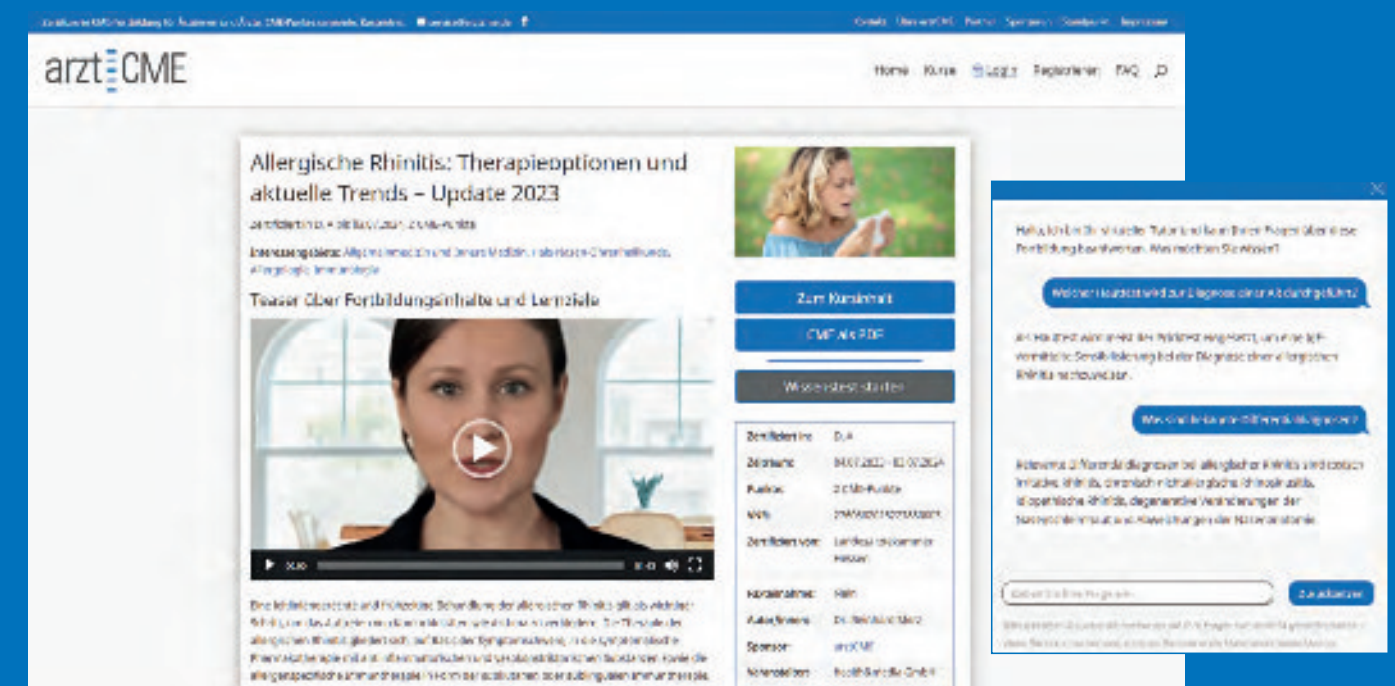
arzt CME

Home Kurse Login Registrieren FAQ

Allergische Rhinitis: Therapieoptionen und aktuelle Trends – Update 2023

Teaser über Fortbildungsinhalte und Lernziele

0:00

Zum Kursinhalt

CME als PDF

Wissenstest starten

| Zertifiziert in: | D,A |
|---|---|
| Zeitraum: | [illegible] |
| Punkte: | 2 CME-Punkte |
| VNR: | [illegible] |
| Zertifiziert von: | Landesärztekammer Hessen |
| Kursleitung: | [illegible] |
| Autor/innen: | Dr. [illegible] |
| Sponsor: | arztCME |

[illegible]

Hallo, ich bin Ihr virtueller Tutor und kann Ihre Fragen über diese Fortbildung beantworten. Was möchten Sie wissen?

Welcher Hauttest wird zur Diagnose einer Allergie durchgeführt?

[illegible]

Was sind relevante Differenzialdiagnosen?

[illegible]

Geben Sie Ihre Frage ein...

Zu schicken

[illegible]